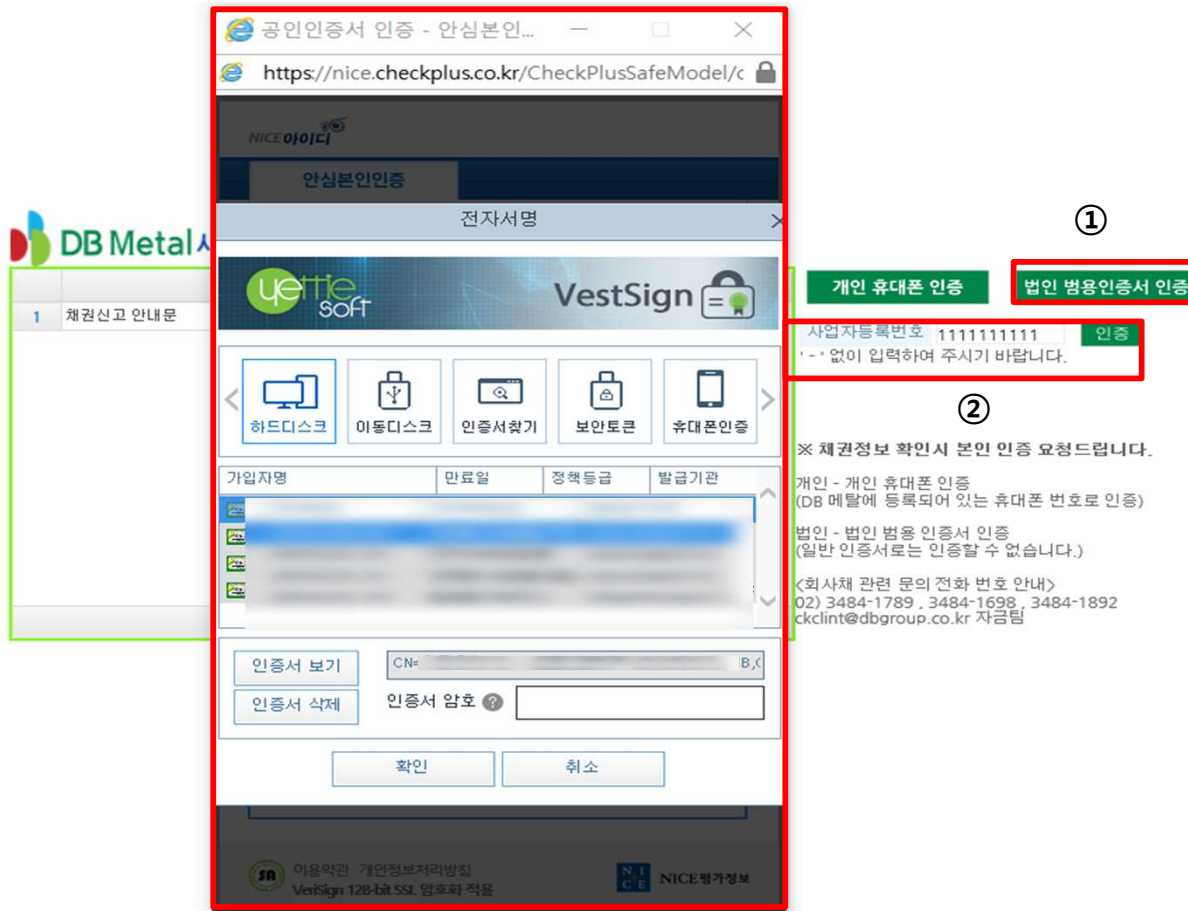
공인인증서 인증 - 안심본인...

https://nice.checkplus.co.kr/CheckPlusSafeModel/c

NICE아이디

안심본인인증

전자서명

yettie soft

VestSign

하드디스크

이동디스크

인증서찾기

보안토큰

휴대폰인증

| 가입자명 | 만료일 | 정책등급 | 발급기관 |
|---|---|---|---|

인증서 보기

인증서 삭제

CN= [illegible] B,C

인증서 암호

확인

취소

이용약관 · 개인정보처리방침
VeriSign 128-bit SSL 암호화 적용

NICE 평가정보

DB Metal

1 채권신고 안내문

①

개인 휴대폰 인증

법인 범용인증서 인증

사업자등록번호 1111111111 인증

' - ' 없이 입력하여 주시기 바랍니다.

②

※ 채권정보 확인시 본인 인증 요청드립니다.

개인 - 개인 휴대폰 인증
(DB 메탈에 등록되어 있는 휴대폰 번호로 인증)

법인 - 법인 범용 인증서 인증
(일반 인증서로는 인증할 수 없습니다.)

<회사채 관련 문의 전화 번호 안내>
02) 3484-1789 , 3484-1698 , 3484-1892
ckclint@dbgroup.co.kr 자금팀